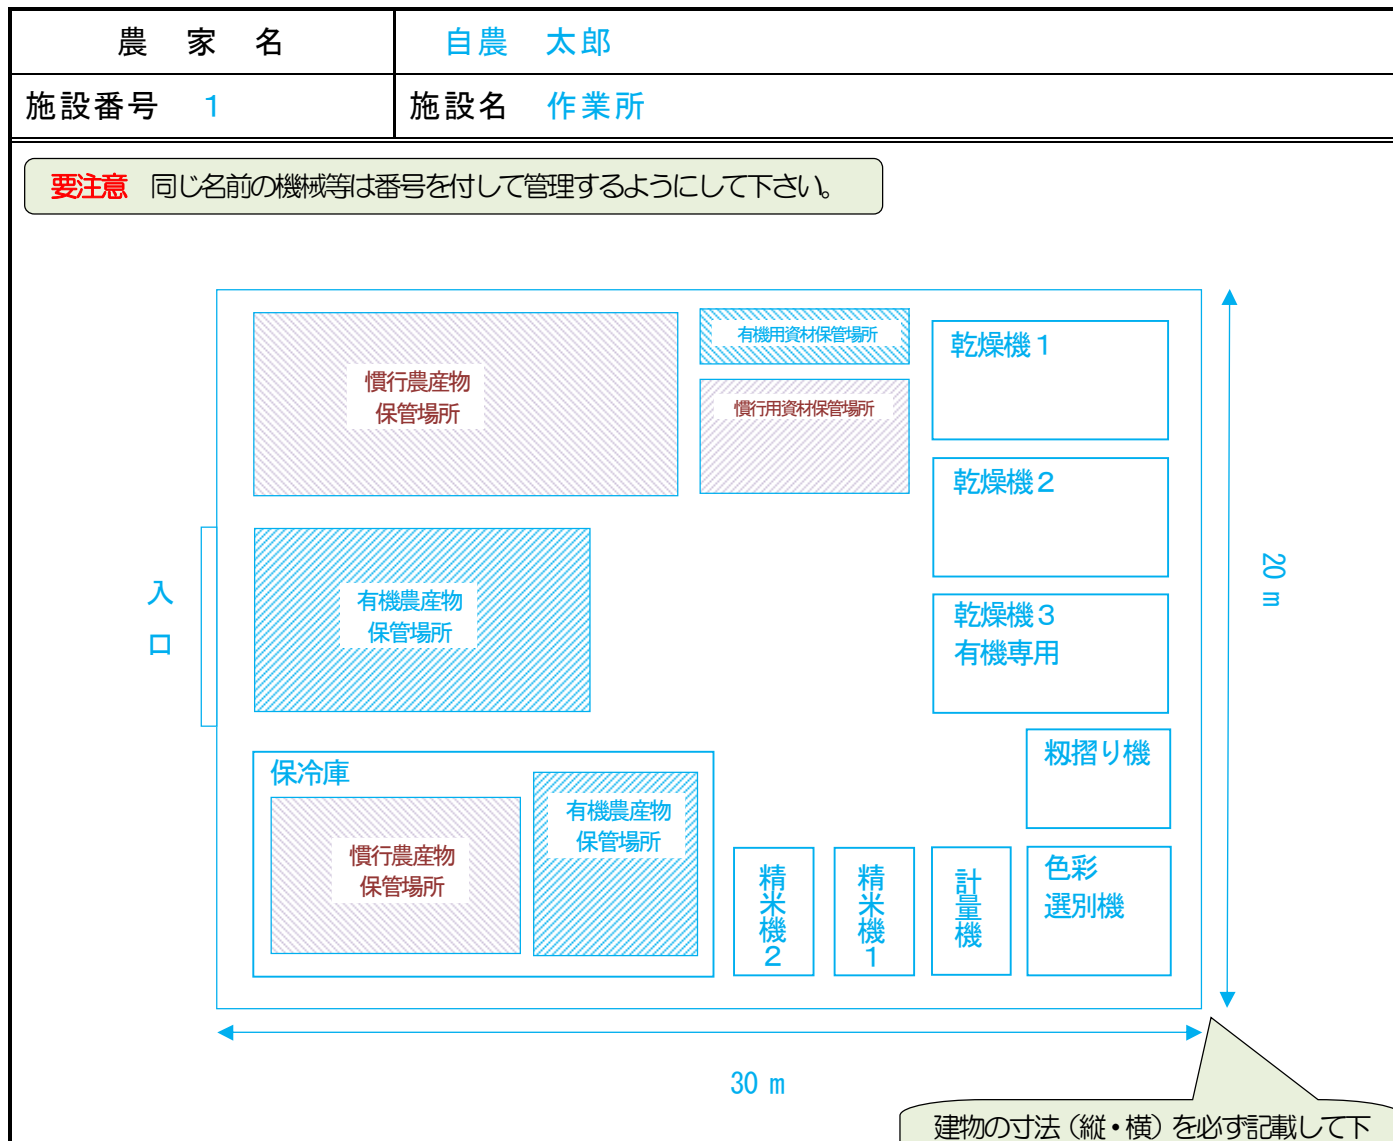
| 農　家　名 | 自農　太郎 |
|---|---|
| 施設番号　1 | 施設名　作業所 |

要注意　同じ名前の機械等は番号を付して管理するようにして下さい。

慣行農産物保管場所

有機用資材保管場所

慣行用資材保管場所

乾燥機１

乾燥機２

乾燥機３
有機専用

入口

有機農産物保管場所

保冷庫

慣行農産物保管場所

有機農産物保管場所

籾摺り機

精米機２

精米機１

計量機

色彩選別機

20 m

30 m

建物の寸法（縦・横）を必ず記載して下